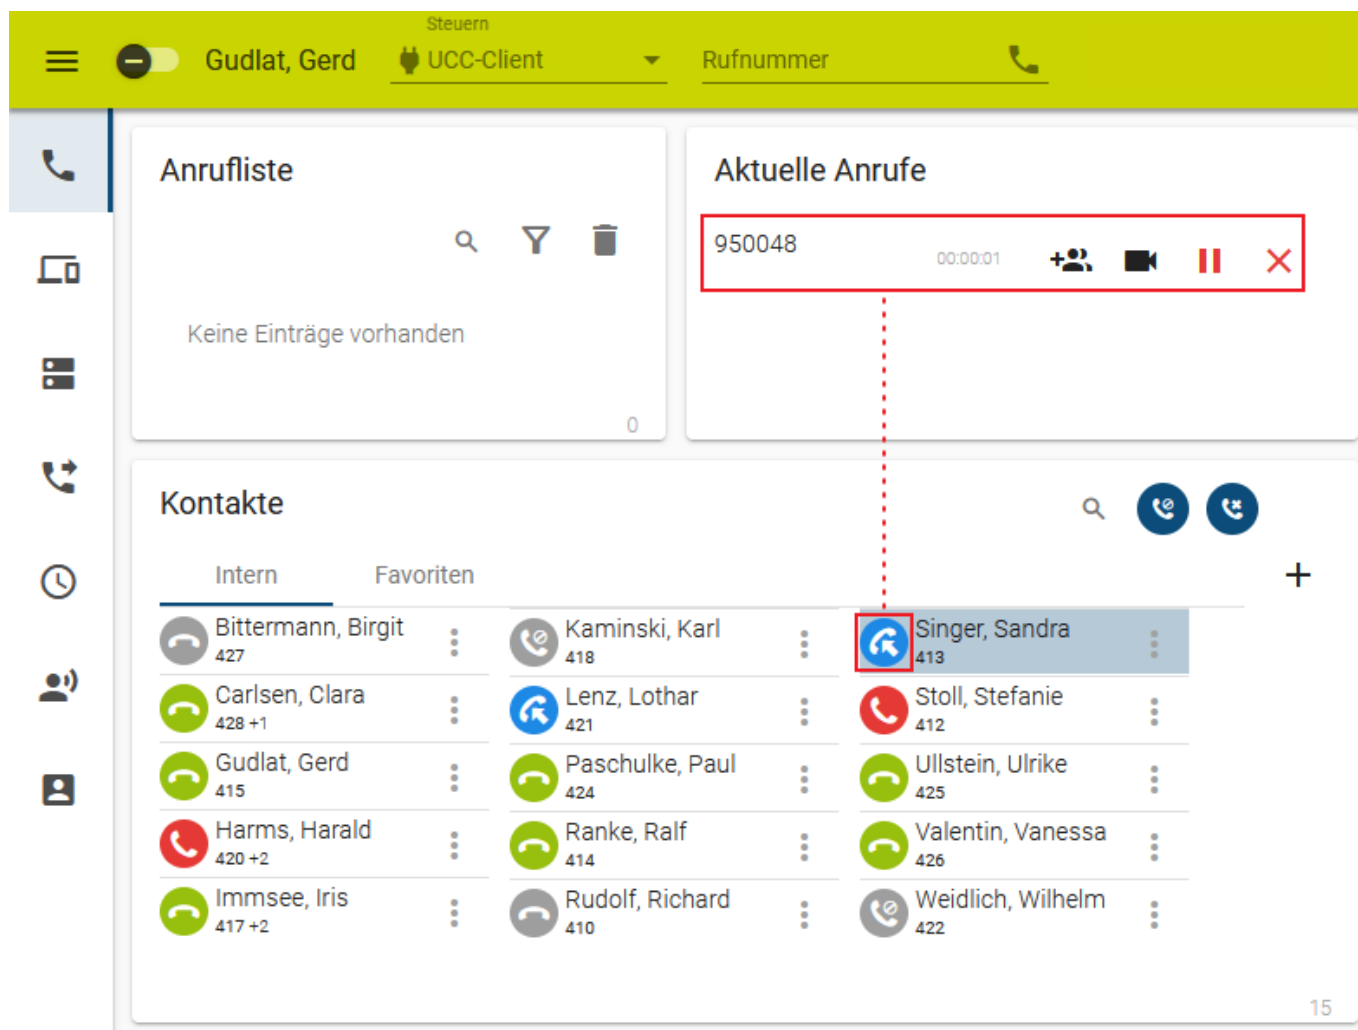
Gudlat, Gerd

Steuern
UCC-Client

Rufnummer

Anrufliste

Keine Einträge vorhanden

0

Aktuelle Anrufe

950048
00:00:01

Kontakte

Intern
Favoriten

+

Bittermann, Birgit
427

Carlsen, Clara
428 +1

Gudlat, Gerd
415

Harms, Harald
420 +2

Immsee, Iris
417 +2

Kaminski, Karl
418

Lenz, Lothar
421

Paschulke, Paul
424

Ranke, Ralf
414

Rudolf, Richard
410

Singer, Sandra
413

Stoll, Stefanie
412

Ullstein, Ulrike
425

Valentin, Vanessa
426

Weidlich, Wilhelm
422

15